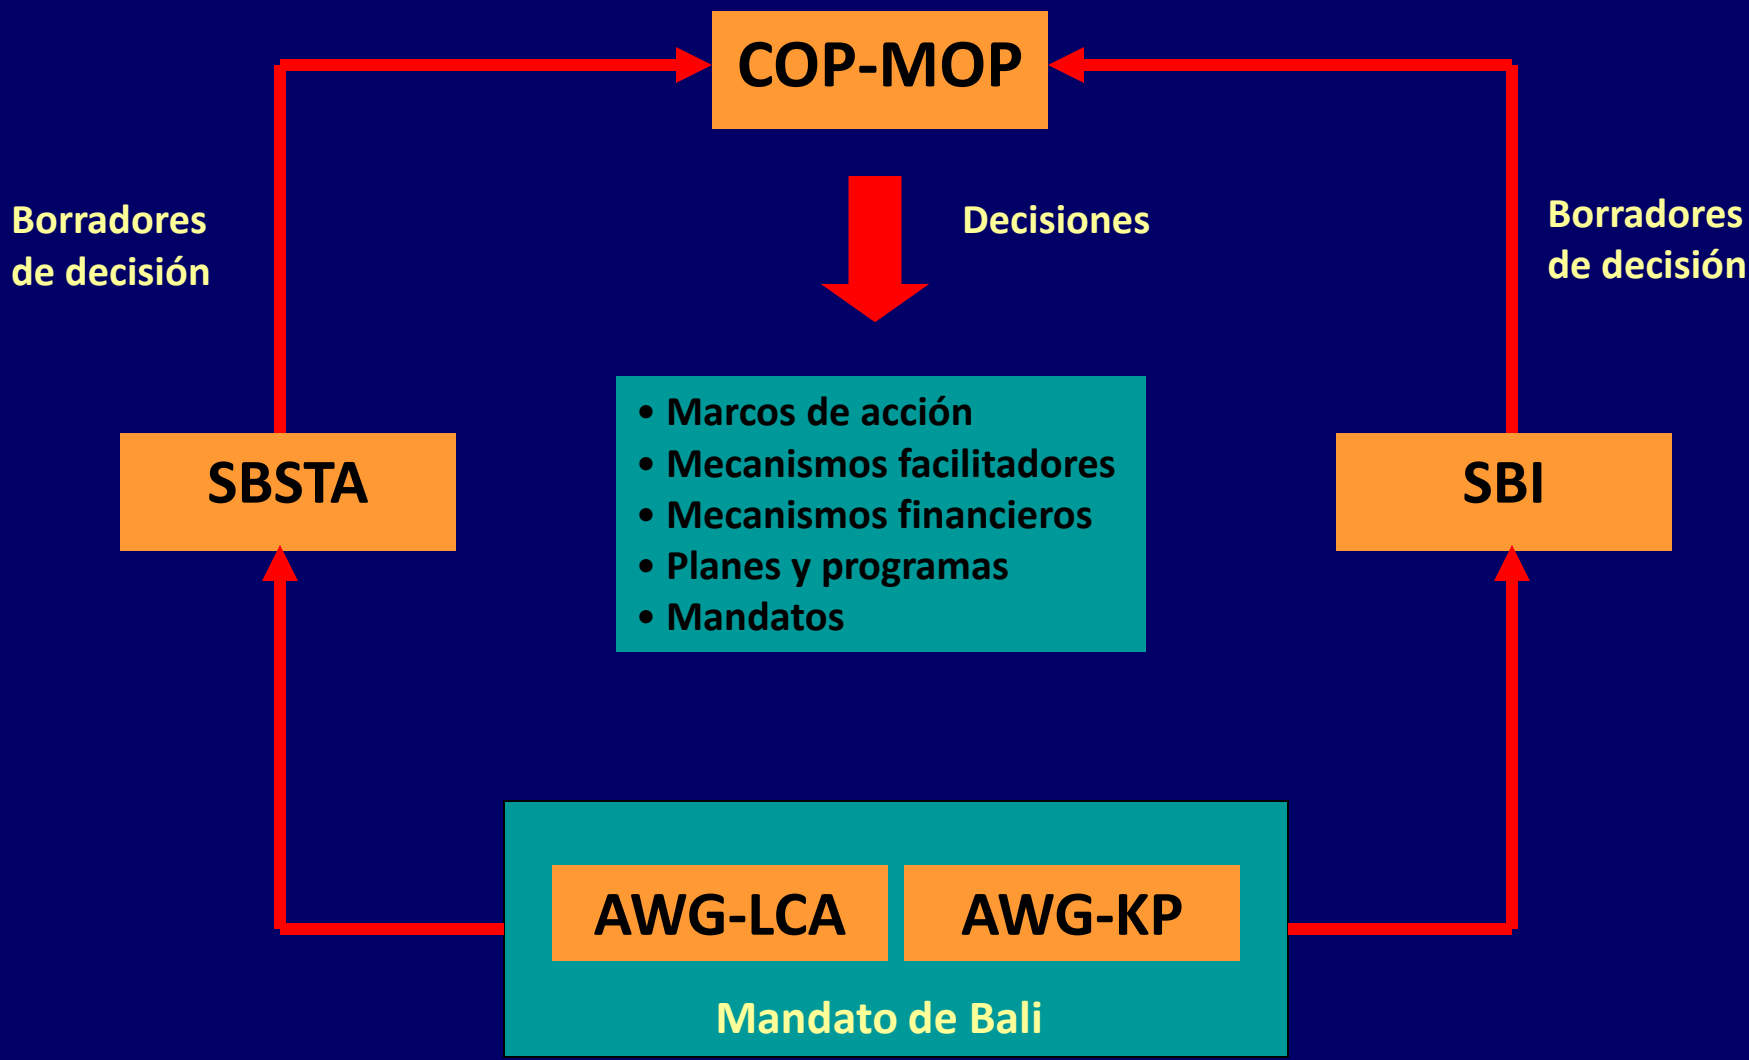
COP-MOP

Borradores de decisión

Decisiones

Borradores de decisión

SBSTA

• Marcos de acción
• Mecanismos facilitadores
• Mecanismos financieros
• Planes y programas
• Mandatos

SBI

AWG-LCA

AWG-KP

Mandato de Bali